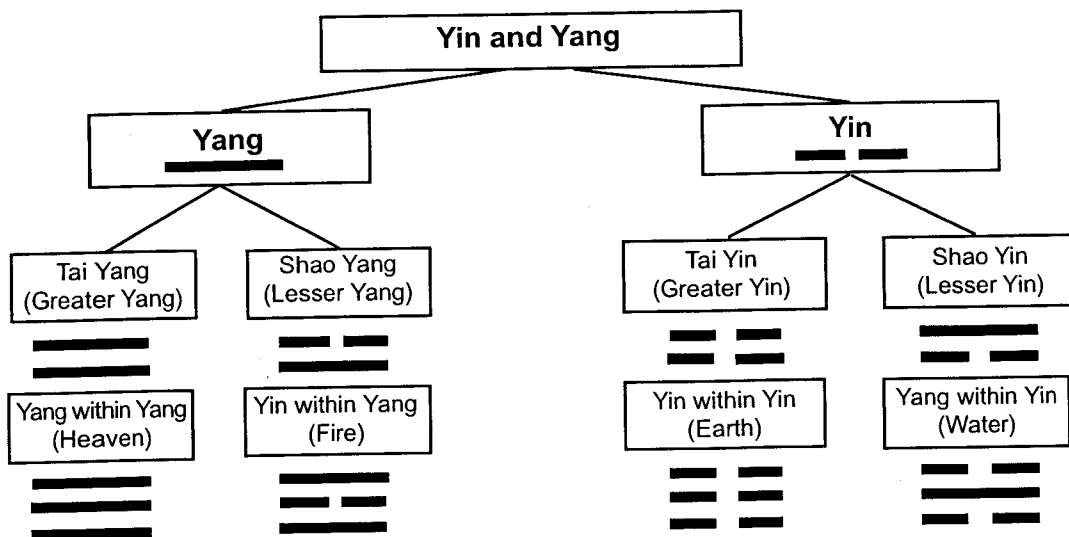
Yin and Yang

Yang

Yin

Tai Yang
(Greater Yang)

Shao Yang
(Lesser Yang)

Tai Yin
(Greater Yin)

Shao Yin
(Lesser Yin)

Yang within Yang
(Heaven)

Yin within Yang
(Fire)

Yin within Yin
(Earth)

Yang within Yin
(Water)